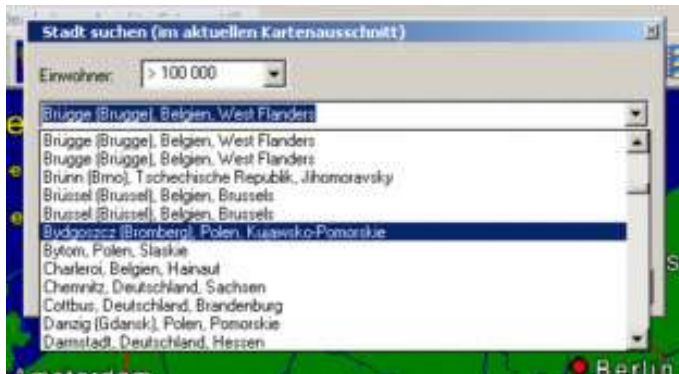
Stadt suchen (im aktuellen Kartenausschnitt)

Einwohner: > 100 000

Brügge (Brugge), Belgien, West Flanders

Brügge (Brugge), Belgien, West Flanders
Brugge (Brügge), Belgien, West Flanders
Brünn (Brno), Tschechische Republik, Jihomoravsky
Brüssel (Brussel), Belgien, Brussels
Brussel (Brüssel), Belgien, Brussels
Bydgoszcz (Bromberg), Polen, Kujawsko-Pomorskie
Bytom, Polen, Slaskie
Charleroi, Belgien, Hainaut
Chemnitz, Deutschland, Sachsen
Cottbus, Deutschland, Brandenburg
Danzig (Gdansk), Polen, Pomorskie
Darmstadt, Deutschland, Hessen

Berlin